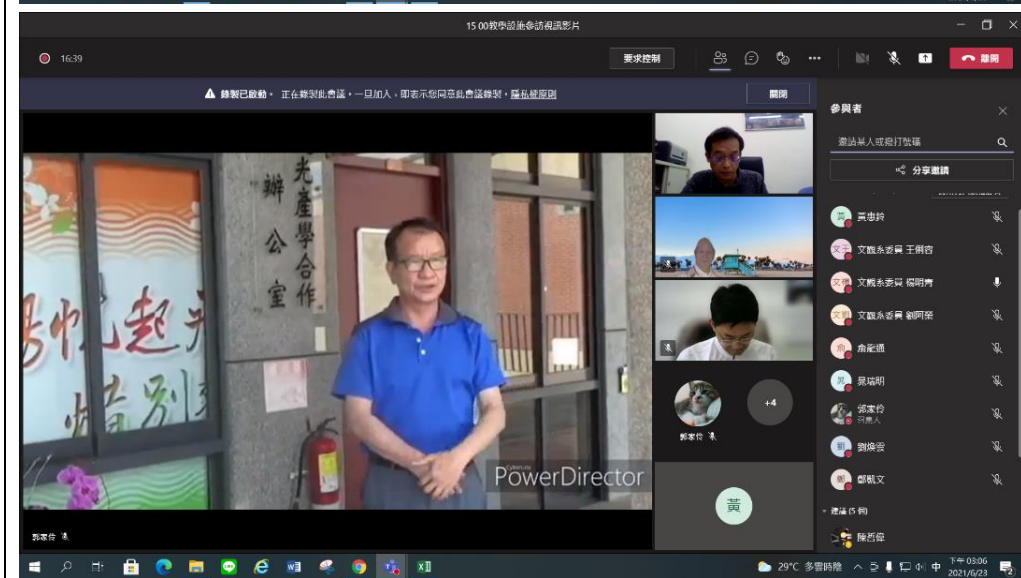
15:00教學訪視錄影片

16:39

要求控制

離開

錄製已啟動。 正在錄製此會議。一旦加入，即表示您同意此會議錄製。隱私權原則

關閉

光產學合作辦公室

PowerDirector

郭家伶

+4

黃

參與者

邀請某人或撥打號碼

分享邀請

黃惠鈴

文觀系委員 王俐容

文觀系委員 楊明青

文觀系委員 劉阿榮

俞龍通

吳瑞明

郭家伶
召集人

劉煥雲

鄭凱文

建議 (5 個)

陳哲偉

郭家伶

29°C 多雲時陰

中

下午 03:06
2021/6/23